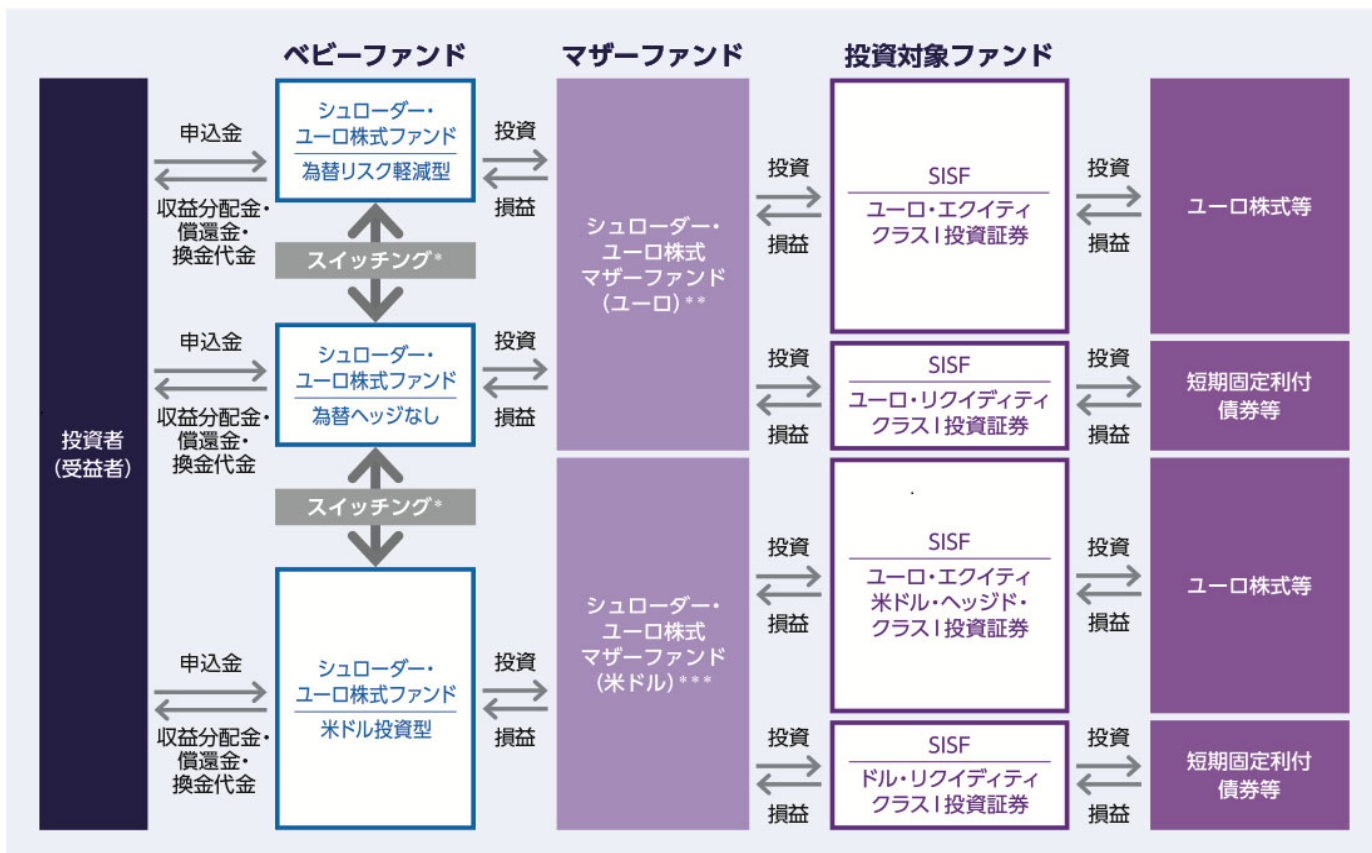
ベビーファンド

マザーファンド

投資対象ファンド

投資者
（受益者）

申込金

収益分配金・
償還金・
換金代金

シュローダー・
ユーロ株式ファンド
為替リスク軽減型

スイッチング＊

申込金

収益分配金・
償還金・
換金代金

シュローダー・
ユーロ株式ファンド
為替ヘッジなし

スイッチング＊

申込金

収益分配金・
償還金・
換金代金

シュローダー・
ユーロ株式ファンド
米ドル投資型

投資

損益

投資

損益

投資

損益

シュローダー・
ユーロ株式
マザーファンド
（ユーロ）＊＊

シュローダー・
ユーロ株式
マザーファンド
（米ドル）＊＊＊

投資

損益

SISF
ユーロ・エクイティ
クラスI投資証券

投資

損益

ユーロ株式等

投資

損益

SISF
ユーロ・リクイディティ
クラスI投資証券

投資

損益

短期固定利付
債券等

投資

損益

SISF
ユーロ・エクイティ
米ドル・ヘッジド・
クラスI投資証券

投資

損益

ユーロ株式等

投資

損益

SISF
ドル・リクイディティ
クラスI投資証券

投資

損益

短期固定利付
債券等